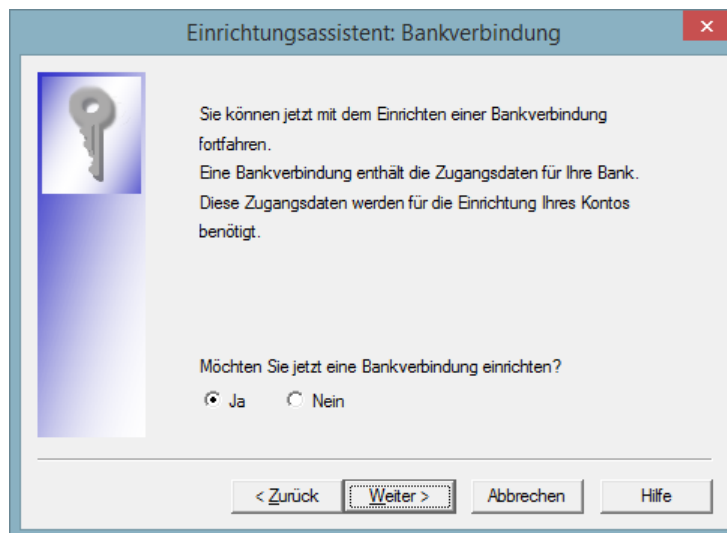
Einrichtungsassistent: Bankverbindung

✕

Sie können jetzt mit dem Einrichten einer Bankverbindung fortfahren.
Eine Bankverbindung enthält die Zugangsdaten für Ihre Bank.
Diese Zugangsdaten werden für die Einrichtung Ihres Kontos benötigt.

Möchten Sie jetzt eine Bankverbindung einrichten?

Ja

Nein

< Zurück

Weiter >

Abbrechen

Hilfe